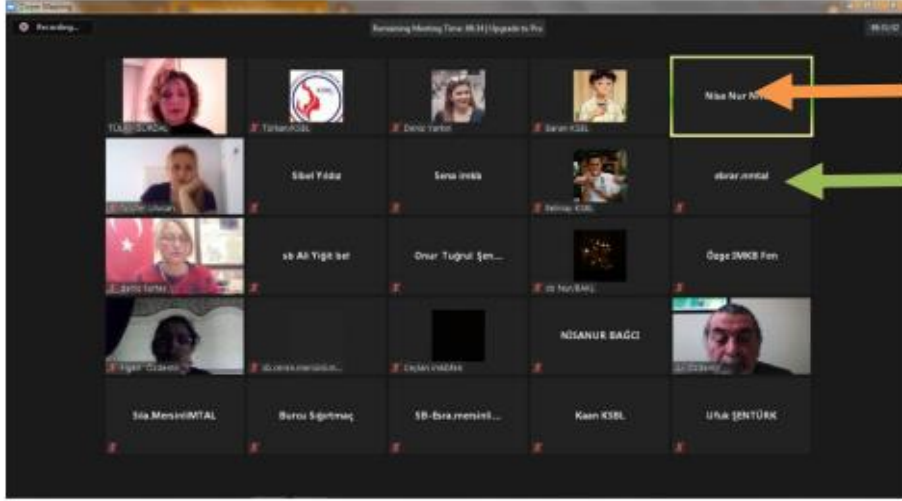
Zoom Meeting

Recording...

Remaining Meeting Time: 08:34 | Upgrade to Pro

TÜLİN ÖZDAL

Türkan KSBL

Deniz Yarbil

Baran KSBL

Nisa Nur N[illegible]

Sibel Yıldız

Sena Irmak

Belinay KSBL

ebrar.mmtal

sb Ali Yiğit bel

Onur Tuğrul Şen...

Özge İMKB Fen

NİSANUR BAĞCI

Sıla.MersinliMTAL

Burcu Söğütmeç

SB-Esra.mersinli...

Kaan KSBL

Ufuk ŞENTÜRK